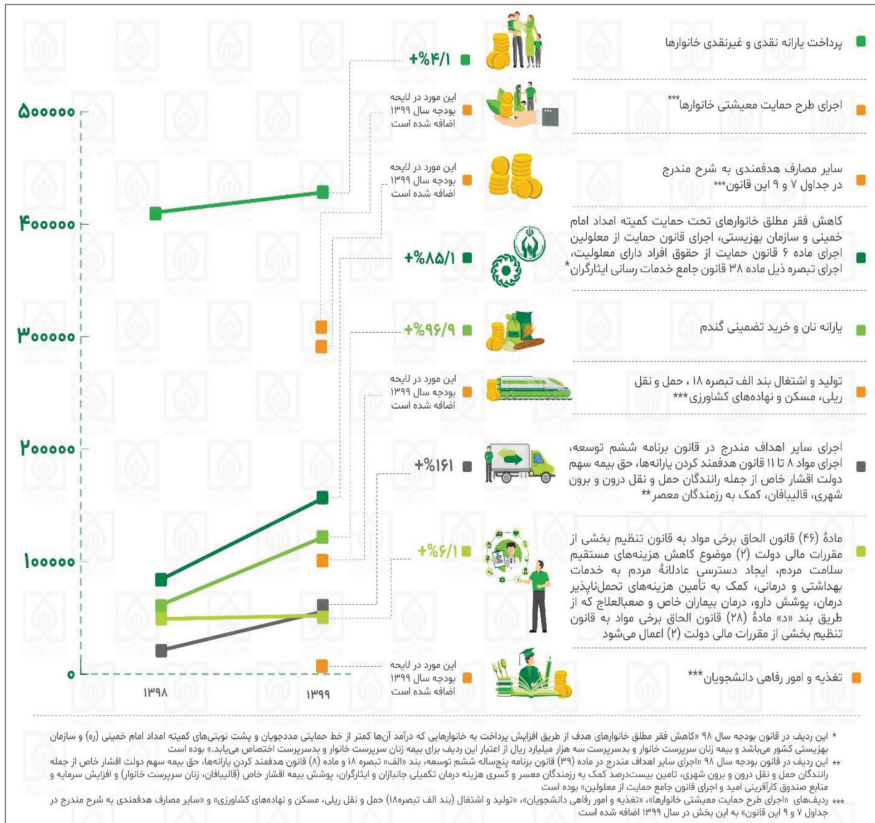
۵۰۰۰۰۰
۴۰۰۰۰۰
۳۰۰۰۰۰
۲۰۰۰۰۰
۱۰۰۰۰۰
۰
۱۳۹۸
۱۳۹۹

+%۴/۱
پرداخت یارانه نقدی و غیرنقدی خانوارها

این مورد در لایحه بودجه سال ۱۳۹۹ اضافه شده است
اجرای طرح حمایت معیشتی خانوارها***

این مورد در لایحه بودجه سال ۱۳۹۹ اضافه شده است
سایر مصارف هدفمندی به شرح مندرج در جدول ۷ و ۹ این قانون***

+%۸۵/۱
کاهش فقر مطلق خانوارهای تحت حمایت کمیته امداد امام خمینی و سازمان بهزیستی، اجرای قانون حمایت از معلولین اجرای ماده ۶ قانون حمایت از حقوق افراد دارای معلولیت، اجرای تبصره ذیل ماده ۳۸ قانون جامع خدمات رسانی ایثارگران*

+%۹۶/۹
یارانه نان و خرید تضمینی گندم

این مورد در لایحه بودجه سال ۱۳۹۹ اضافه شده است
تولید و اشتغال بند الف تبصره ۱۸ ، حمل و نقل ریلی، مسکن و نهادهای کشاورزی***

+%۱۶۱
اجرای سایر اهداف مندرج در قانون برنامه ششم توسعه، اجرای مواد ۸ تا ۱۱ قانون هدفمند کردن یارانه‌ها، حق بیمه سهم دولت اقشار خاص از جمله رانندگان حمل و نقل درون و برون شهری، قالیبافان، کمک به رزمندگان معسر**

+%۶/۱
مادهٔ (۴۶) قانون الحاق برخی مواد به قانون تنظیم بخشی از مقررات مالی دولت (۲) موضوع کاهش هزینه‌های مستقیم سلامت مردم، ایجاد دسترسی عادلانهٔ مردم به خدمات بهداشتی و درمانی، کمک به تأمین هزینه‌های تحمل‌ناپذیر درمان، پوشش دارو، درمان بیماران خاص و صعب‌العلاج که از طریق بند «د» مادهٔ (۳۸) قانون الحاق برخی مواد به قانون تنظیم بخشی از مقررات مالی دولت (۲) اعمال می‌شود

این مورد در لایحه بودجه سال ۱۳۹۹ اضافه شده است
تغذیه و امور رفاهی دانشجویان***

* این ردیف در قانون بودجه سال ۹۸ «کاهش فقر مطلق خانوارهای هدف از طریق افزایش پرداخت به خانوارهایی که درآمد آن‌ها کمتر از خط حمایتی مددجویان و پشت نوبتی‌های کمیته امداد امام خمینی (ره) و سازمان بهزیستی کشور می‌باشد و بیمه زنان سرپرست خانوار و بدسرپرست سه هزار میلیارد ریال از اعتبار این ردیف برای بیمه زنان سرپرست خانوار و بدسرپرست اختصاص می‌یابد.» بوده است
** این ردیف در قانون بودجه سال ۹۸ «اجرای سایر اهداف مندرج در ماده (۳۹) قانون برنامه پنج‌ساله ششم توسعه، بند «الف» تبصره ۱۸ و ماده (۸) قانون هدفمند کردن یارانه‌ها، حق بیمه سهم دولت اقشار خاص از جمله رانندگان حمل و نقل درون و برون شهری، تامین بیست‌درصد کمک به رزمندگان معسر و کسری هزینه درمان تکمیلی جانبازان و ایثارگران، پوشش بیمه اقشار خاص (قالیبافان، زنان سرپرست خانوار) و افزایش سرمایه و منابع صندوق کارآفرینی امید و اجرای قانون جامع حمایت از معلولین» بوده است
*** ردیف‌های «اجرای طرح حمایت معیشتی خانوارها»، «تغذیه و امور رفاهی دانشجویان»، «تولید و اشتغال (بند الف تبصره۱۸) حمل و نقل ریلی، مسکن و نهادهای کشاورزی» و «سایر مصارف هدفمندی به شرح مندرج در جداول ۷ و ۹ این قانون» به این بخش در سال ۱۳۹۹ اضافه شده است